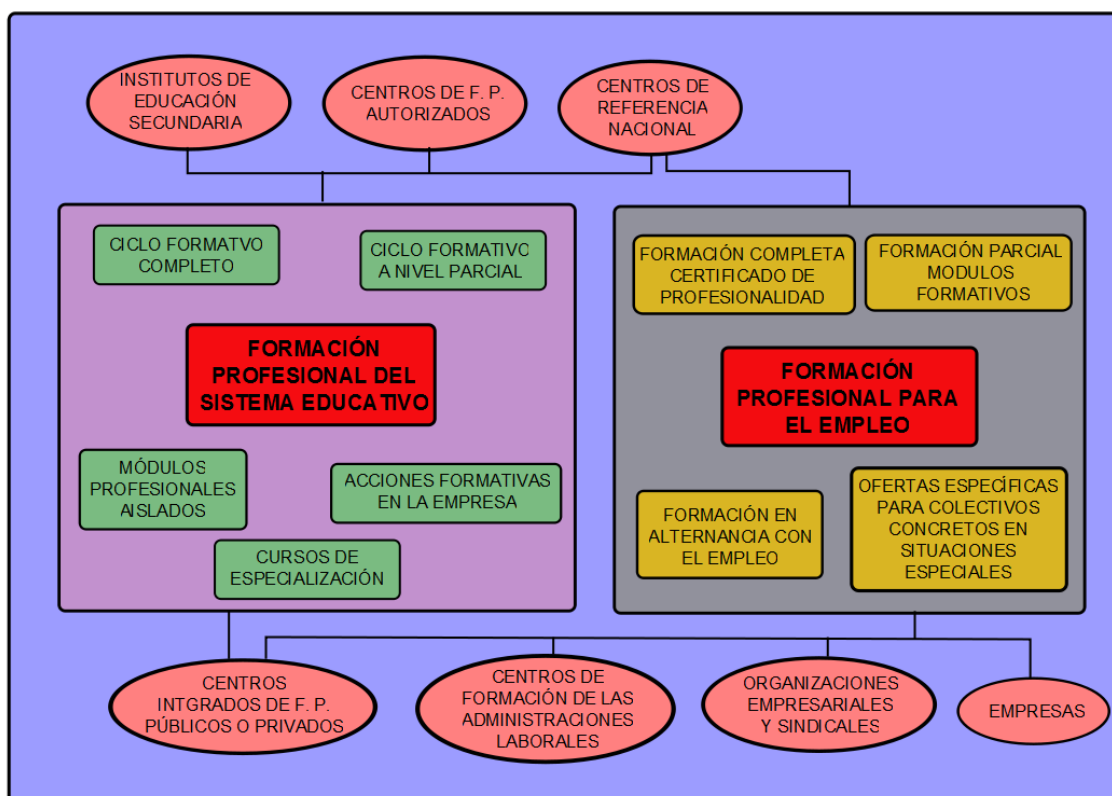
INSTITUTOS DE EDUCACIÓN SECUNDARIA

CENTROS DE F. P. AUTORIZADOS

CENTROS DE REFERENCIA NACIONAL

CICLO FORMATVO COMPLETO

CICLO FORMATIVO A NIVEL PARCIAL

FORMACIÓN PROFESIONAL DEL SISTEMA EDUCATIVO

MÓDULOS PROFESIONALES AISLADOS

ACCIONES FORMATIVAS EN LA EMPRESA

CURSOS DE ESPECIALIZACIÓN

FORMACIÓN COMPLETA CERTIFICADO DE PROFESIONALIDAD

FORMACIÓN PARCIAL MODULOS FORMATIVOS

FORMACIÓN PROFESIONAL PARA EL EMPLEO

FORMACIÓN EN ALTERNANCIA CON EL EMPLEO

OFERTAS ESPECÍFICAS PARA COLECTIVOS CONCRETOS EN SITUACIONES ESPECIALES

CENTROS INTGRADOS DE F. P. PÚBLICOS O PRIVADOS

CENTROS DE FORMACIÓN DE LAS ADMINISTRACIONES LABORALES

ORGANIZACIONES EMPRESARIALES Y SINDICALES

EMPRESAS